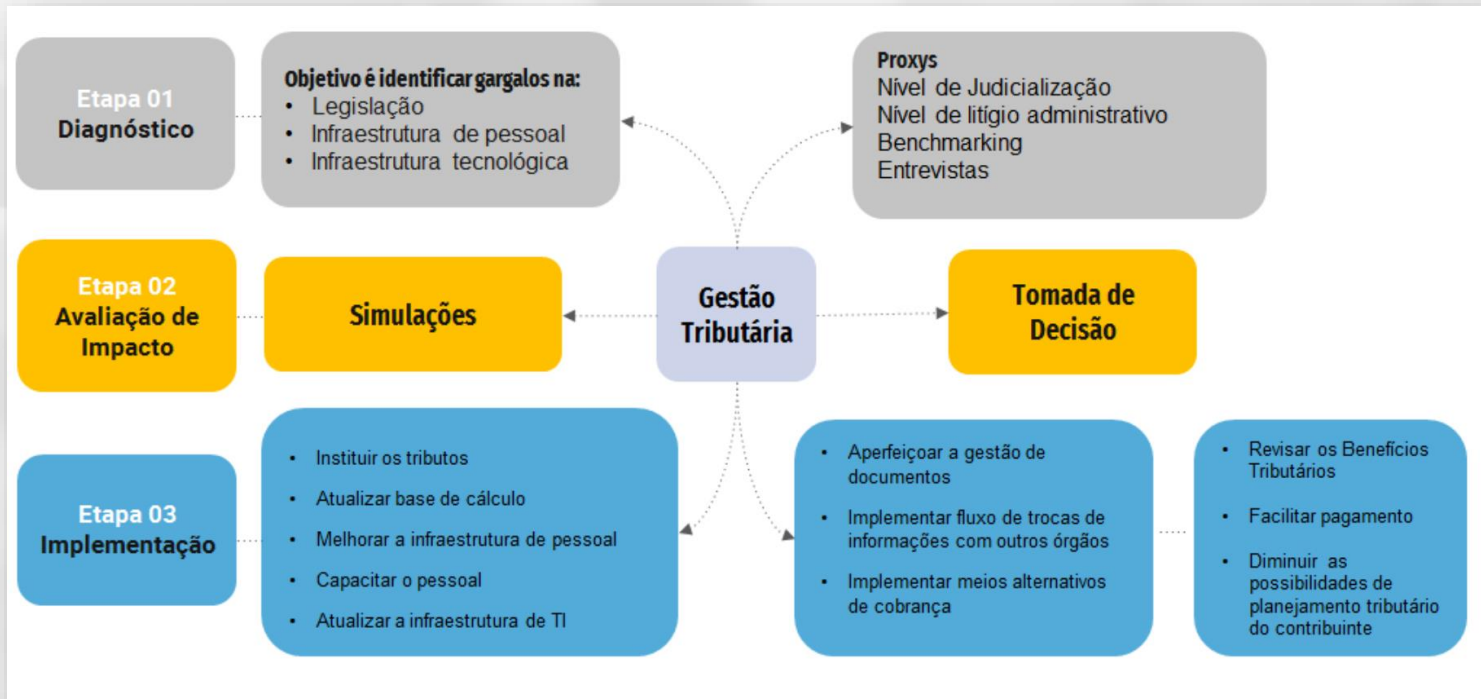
Etapa 01
Diagnóstico

Objetivo é identificar gargalos na:
- Legislação
- Infraestrutura de pessoal
- Infraestrutura tecnológica

Proxys
Nível de Judicialização
Nível de litígio administrativo
Benchmarking
Entrevistas

Etapa 02
Avaliação de Impacto

Simulações

Gestão Tributária

Tomada de Decisão

Etapa 03
Implementação

- Instituir os tributos
- Atualizar base de cálculo
- Melhorar a infraestrutura de pessoal
- Capacitar o pessoal
- Atualizar a infraestrutura de TI

- Aperfeiçoar a gestão de documentos
- Implementar fluxo de trocas de informações com outros órgãos
- Implementar meios alternativos de cobrança

- Revisar os Benefícios Tributários
- Facilitar pagamento
- Diminuir as possibilidades de planejamento tributário do contribuinte